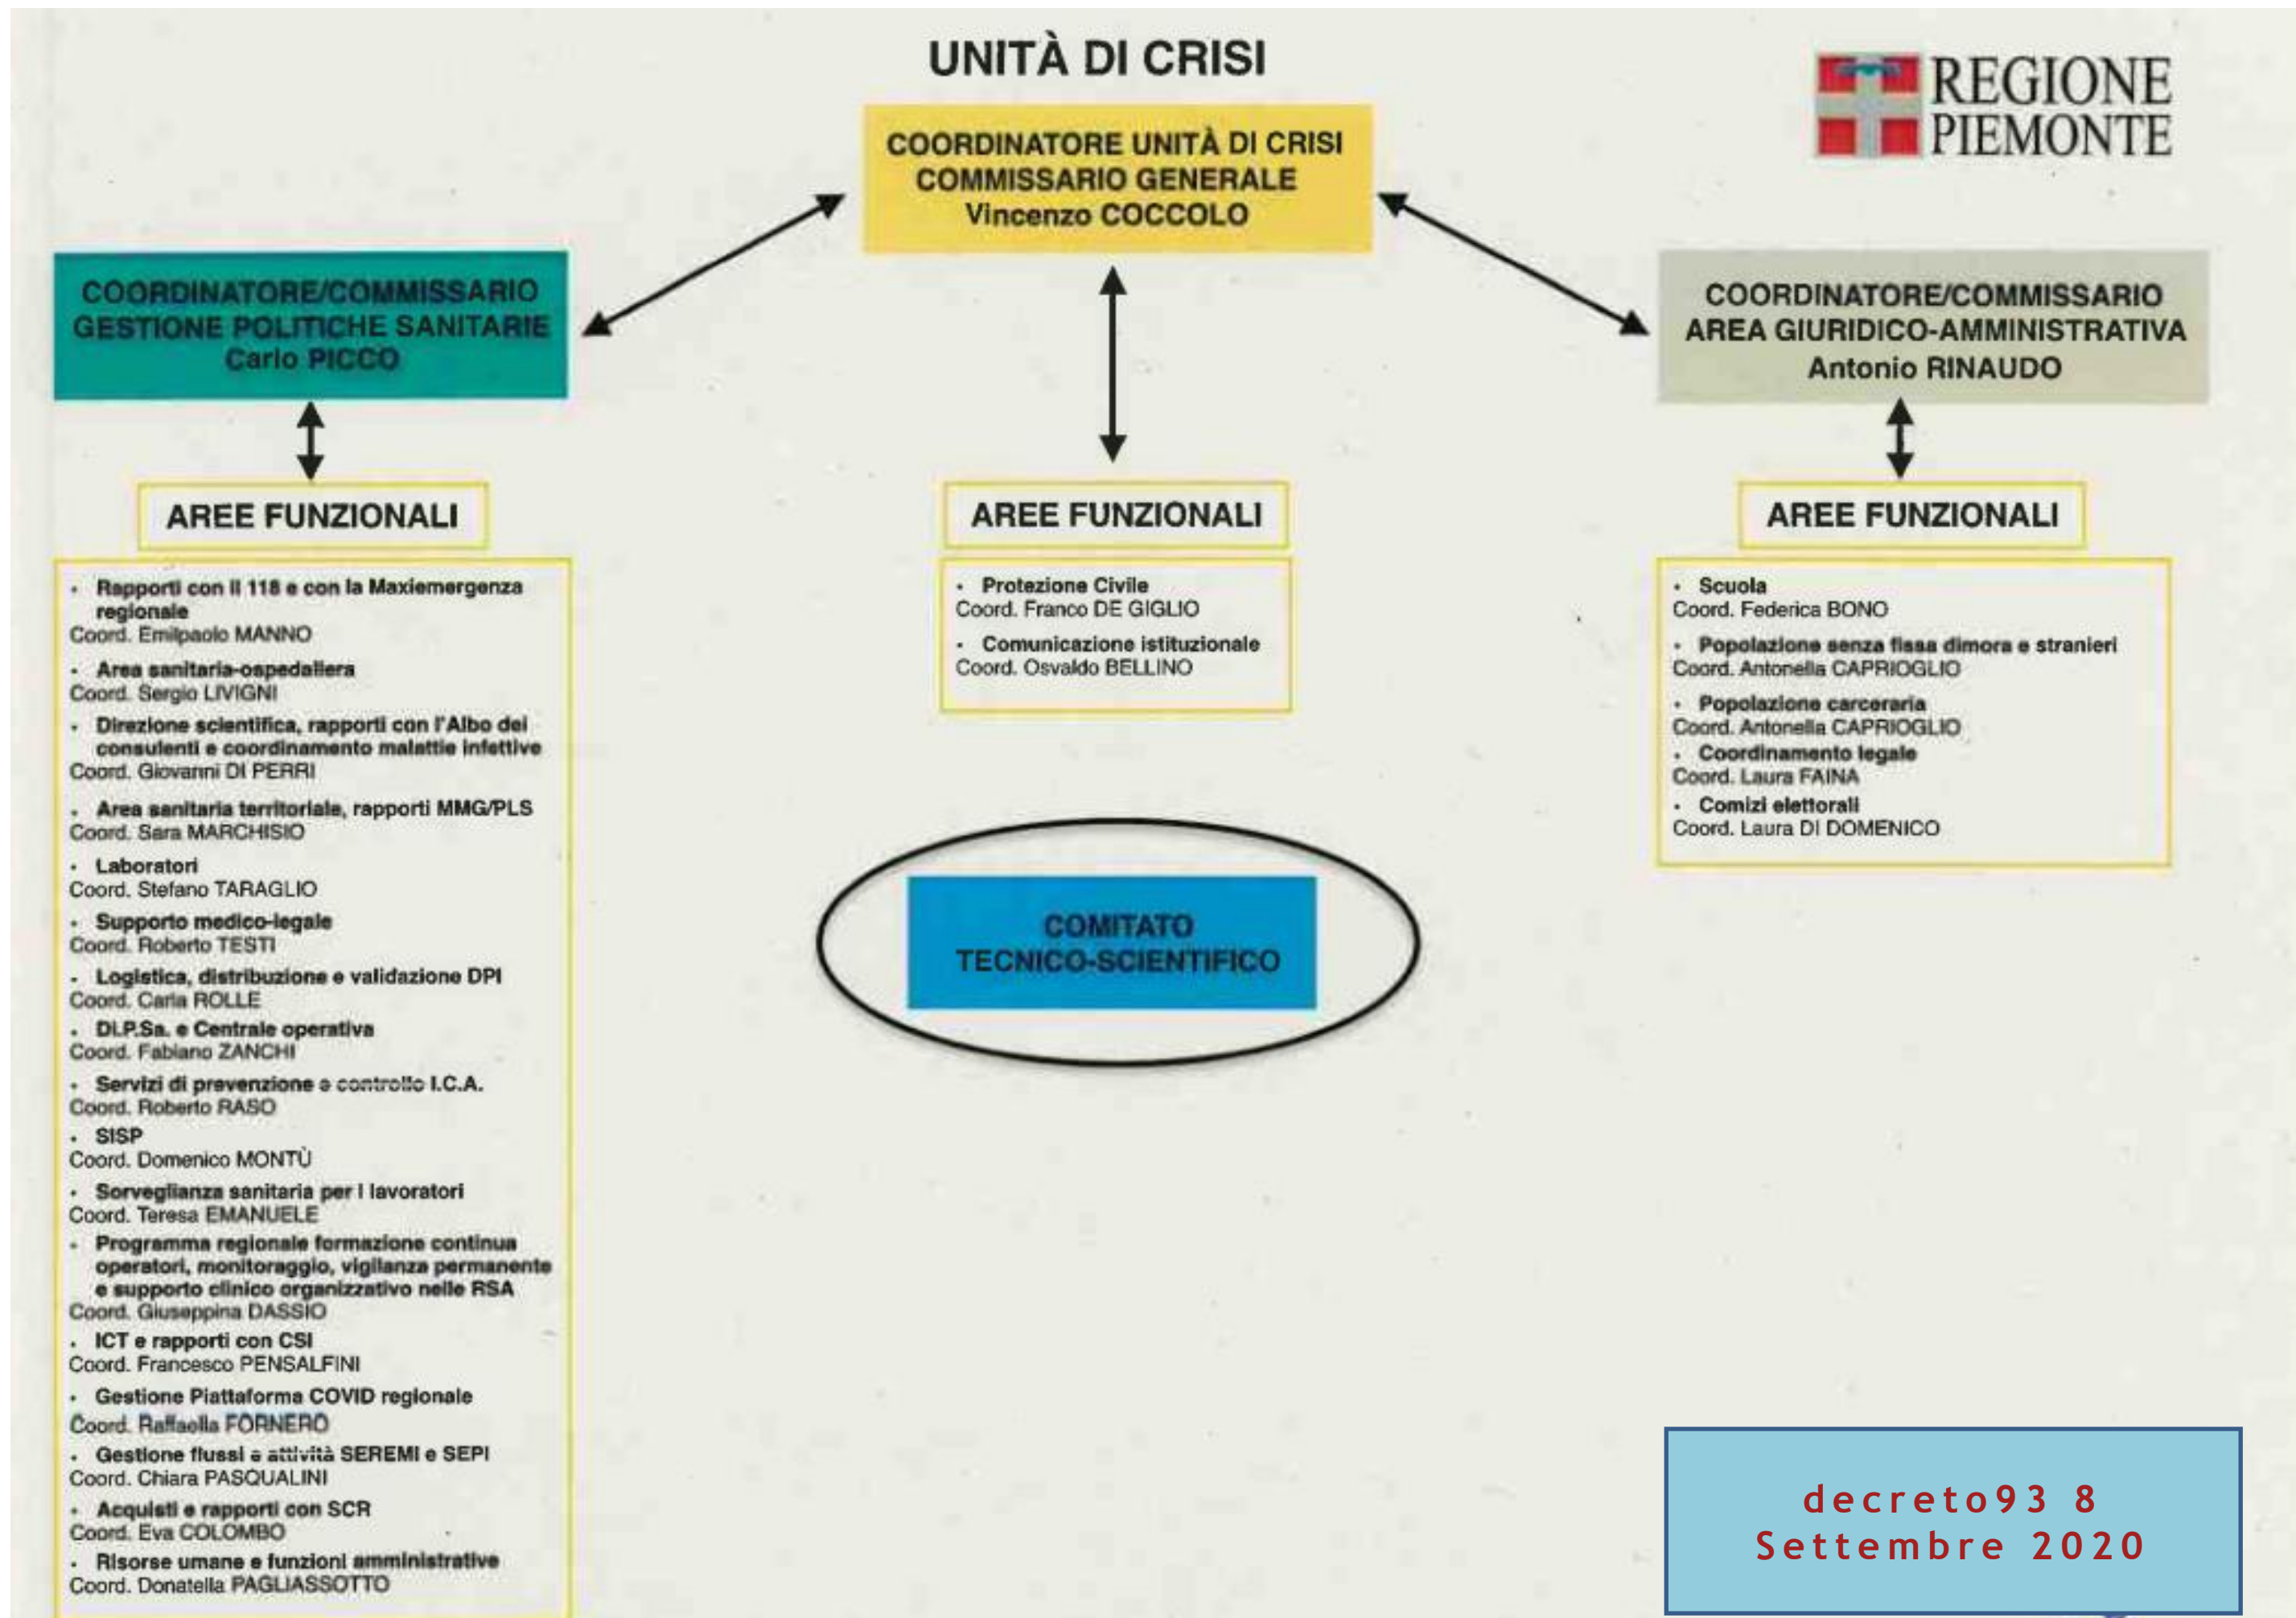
UNITÀ DI CRISI

REGIONE PIEMONTE

COORDINATORE UNITÀ DI CRISI
COMMISSARIO GENERALE
Vincenzo COCCOLO

COORDINATORE/COMMISSARIO
GESTIONE POLITICHE SANITARIE
Carlo PICCO

AREE FUNZIONALI

- Rapporti con il 118 e con la Maxiemergenza regionale
Coord. Emilpaolo MANNO
- Area sanitaria-ospedaliera
Coord. Sergio LIVIGNI
- Direzione scientifica, rapporti con l'Albo dei consulenti e coordinamento malattie infettive
Coord. Giovanni DI PERRI
- Area sanitaria territoriale, rapporti MMG/PLS
Coord. Sara MARCHISIO
- Laboratori
Coord. Stefano TARAGLIO
- Supporto medico-legale
Coord. Roberto TESTI
- Logistica, distribuzione e validazione DPI
Coord. Carla ROLLE
- Di.P.Sa. e Centrale operativa
Coord. Fabiano ZANCHI
- Servizi di prevenzione e controllo I.C.A.
Coord. Roberto RASO
- SISP
Coord. Domenico MONTÙ
- Sorveglianza sanitaria per i lavoratori
Coord. Teresa EMANUELE
- Programma regionale formazione continua operatori, monitoraggio, vigilanza permanente e supporto clinico organizzativo nelle RSA
Coord. Giuseppina DASSIO
- ICT e rapporti con CSI
Coord. Francesco PENSALFINI
- Gestione Piattaforma COVID regionale
Coord. Raffaella FORNERO
- Gestione flussi e attività SEREMI e SEPI
Coord. Chiara PASQUALINI
- Acquisti e rapporti con SCR
Coord. Eva COLOMBO
- Risorse umane e funzioni amministrative
Coord. Donatella PAGLIASSOTTO

AREE FUNZIONALI

- Protezione Civile
Coord. Franco DE GIGLIO
- Comunicazione istituzionale
Coord. Osvaldo BELLINO

COMITATO
TECNICO-SCIENTIFICO

COORDINATORE/COMMISSARIO
AREA GIURIDICO-AMMINISTRATIVA
Antonio RINAUDO

AREE FUNZIONALI

- Scuola
Coord. Federica BONO
- Popolazione senza fissa dimora e stranieri
Coord. Antonella CAPRIOGLIO
- Popolazione carceraria
Coord. Antonella CAPRIOGLIO
- Coordinamento legale
Coord. Laura FAINA
- Comizi elettorali
Coord. Laura DI DOMENICO

decreto93 8
Settembre 2020